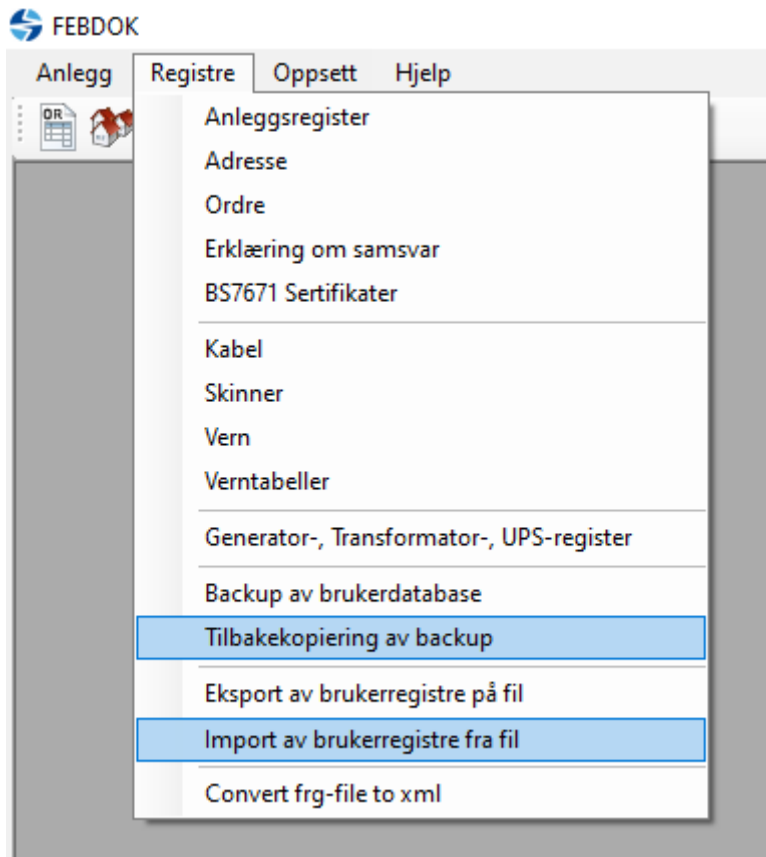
FEBDOK

Anlegg Registre Oppsett Hjelp

OR

Anleggsregister
Adresse
Ordre
Erklæring om samsvar
BS7671 Sertifikater

Kabel
Skinner
Vern
Verntabeller

Generator-, Transformator-, UPS-register

Backup av brukerdatabase
Tilbakekopiering av backup

Eksport av brukerregistre på fil
Import av brukerregistre fra fil

Convert frg-file to xml